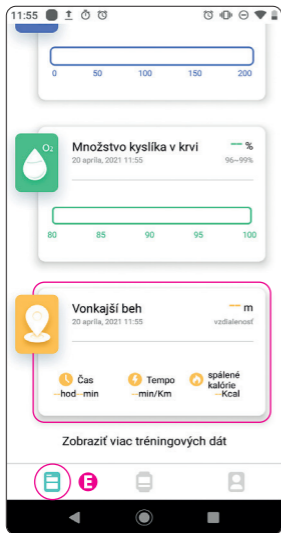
11:55

0 50 100 150 200

$O_2$

Množstvo kyslíka v krvi
20 apríla, 2021 11:55
— %
96~99%

80 85 90 95 100

Vonkajší beh
20 apríla, 2021 11:55
— m
vzdialenosť

Čas
—hod—min

Tempo
—min/Km

spálené kalórie
—Kcal

Zobraziť viac tréningových dát

E